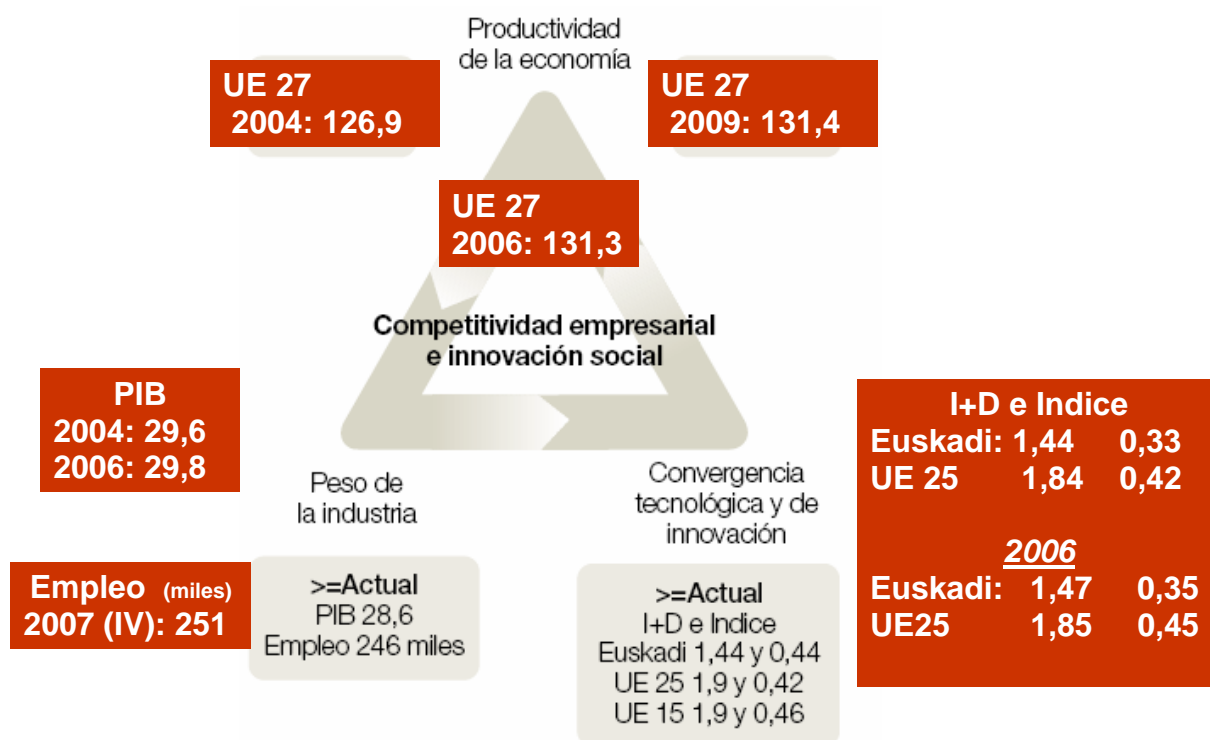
Productividad de la economía

UE 27
2004: 126,9

UE 27
2009: 131,4

UE 27
2006: 131,3

Competitividad empresarial e innovación social

PIB
2004: 29,6
2006: 29,8

Peso de la industria

Convergencia tecnológica y de innovación

I+D e Indice
Euskadi: 1,44 0,33
UE 25 1,84 0,42

2006
Euskadi: 1,47 0,35
UE25 1,85 0,45

Empleo (miles)
2007 (IV): 251

>=Actual
PIB 28,6
Empleo 246 miles

>=Actual
I+D e Indice
Euskadi 1,44 y 0,44
UE 25 1,9 y 0,42
UE 15 1,9 y 0,46